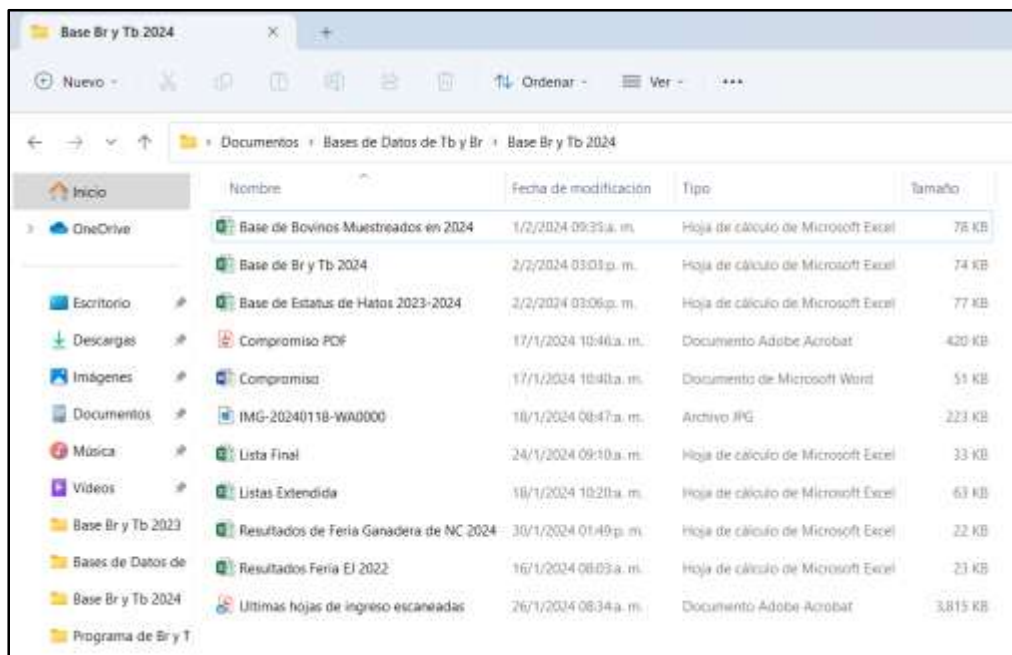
Base Br y Tb 2024 ×  +

Nuevo ⌄  Ordenar ⌄  Ver ⌄  ...

Documentos › Bases de Datos de Tb y Br › Base Br y Tb 2024

Inicio
OneDrive
Escritorio
Descargas
Imágenes
Documentos
Música
Videos
Base Br y Tb 2023
Bases de Datos de
Base Br y Tb 2024
Programa de Br y T

| Nombre | Fecha de modificación | Tipo | Tamaño |
|---|---|---|---|
| Base de Bovinos Muestreados en 2024 | 1/2/2024 09:35 a. m. | Hoja de cálculo de Microsoft Excel | 78 KB |
| Base de Br y Tb 2024 | 2/2/2024 03:03 p. m. | Hoja de cálculo de Microsoft Excel | 74 KB |
| Base de Estatus de Hatos 2023-2024 | 2/2/2024 03:06 p. m. | Hoja de cálculo de Microsoft Excel | 77 KB |
| Compromiso PDF | 17/1/2024 10:46 a. m. | Documento Adobe Acrobat | 420 KB |
| Compromiso | 17/1/2024 10:40 a. m. | Documento de Microsoft Word | 51 KB |
| IMG-20240118-WA0000 | 18/1/2024 08:47 a. m. | Archivo JPG | 223 KB |
| Lista Final | 24/1/2024 09:10 a. m. | Hoja de cálculo de Microsoft Excel | 33 KB |
| Listas Extendida | 18/1/2024 10:20 a. m. | Hoja de cálculo de Microsoft Excel | 63 KB |
| Resultados de Feria Ganadera de NC 2024 | 30/1/2024 01:49 p. m. | Hoja de cálculo de Microsoft Excel | 22 KB |
| Resultados Feria EJ 2022 | 16/1/2024 08:03 a. m. | Hoja de cálculo de Microsoft Excel | 23 KB |
| Ultimas hojas de ingreso escaneadas | 26/1/2024 08:34 a. m. | Documento Adobe Acrobat | 3,815 KB |